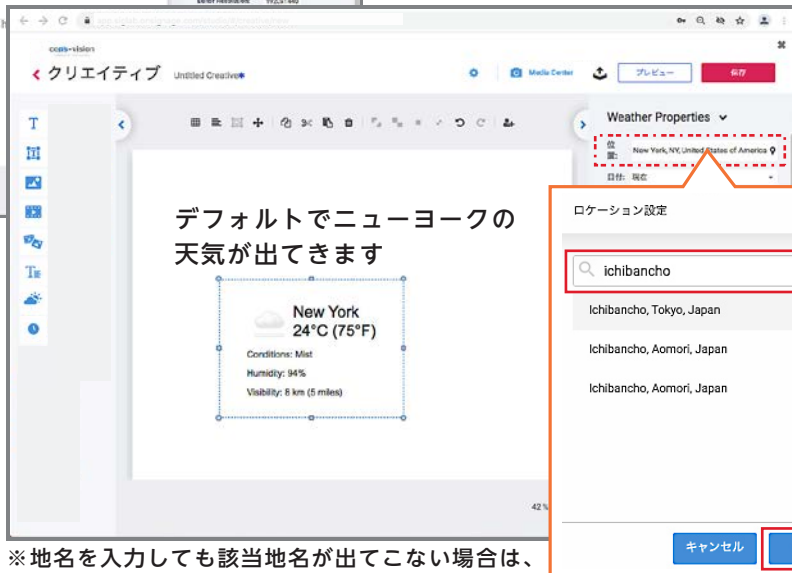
coms-vision

クリエイティブ Untitled Creative*

Media Center

プレビュー

保存

Weather Properties

位置: New York, NY, United States of America

日付: 現在

デフォルトでニューヨークの天気が出てきます

New York
24°C (75°F)

Conditions: Mist

Humidity: 94%

Visibility: 8 km (5 miles)

ロケーション設定

ichibancho

Ichibancho, Tokyo, Japan

Ichibancho, Aomori, Japan

Ichibancho, Aomori, Japan

キャンセル

42 %

※地名を入力しても該当地名が出てこない場合は、